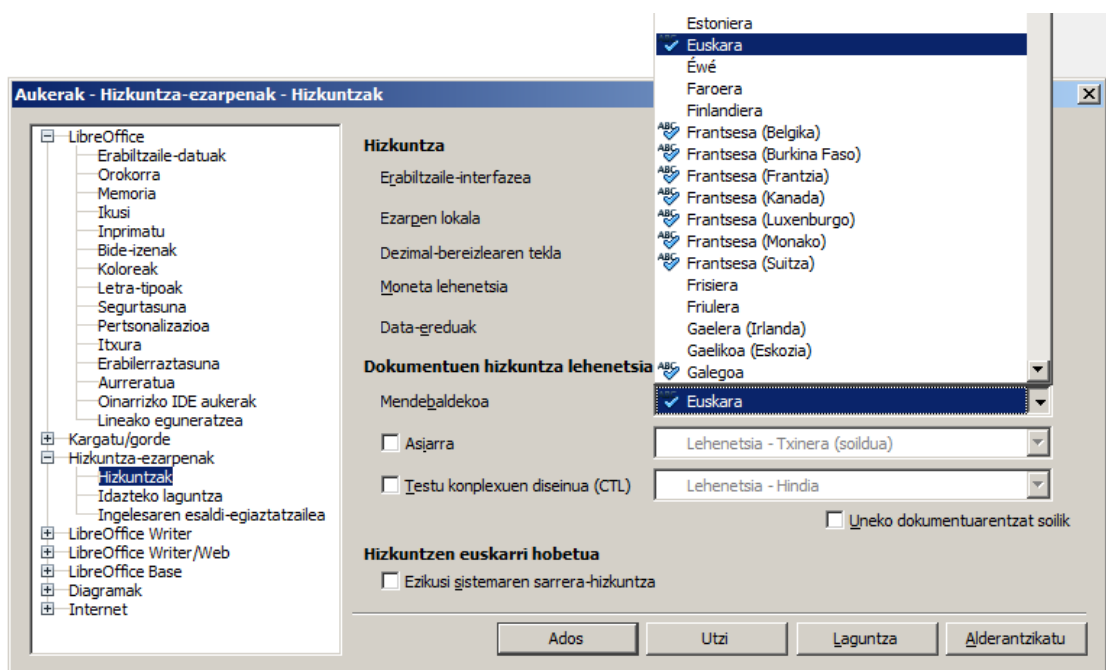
Estoniera
Euskara
Éwé
Faroera
Finlandiera
Frantsesa (Belgika)
Frantsesa (Burkina Faso)
Frantsesa (Frantzia)
Frantsesa (Kanada)
Frantsesa (Luxenburgo)
Frantsesa (Monako)
Frantsesa (Suitza)
Frisiera
Friulera
Gaelera (Irlanda)
Gaelikoa (Eskozia)
Galegoa

Aukerak - Hizkuntza-ezarpenak - Hizkuntzak

LibreOffice
Erabiltzaile-datuak
Orokorra
Memoria
Ikusi
Inprimatu
Bide-izenak
Koloreak
Letra-tipoak
Segurtasuna
Pertsonalizazioa
Itxura
Erabilerraztasuna
Aurreratua
Oinarrizko IDE aukerak
Lineako eguneratzea
Kargatu/gorde
Hizkuntza-ezarpenak
Hizkuntzak
Idazteko laguntza
Ingelesaren esaldi-egiaztatzailea
LibreOffice Writer
LibreOffice Writer/Web
LibreOffice Base
Diagramak
Internet

Hizkuntza
Erabiltzaile-interfazea
Ezarpen lokala
Dezimal-bereizlearen tekla
Moneta lehenetsia
Data-ereduak

Dokumentuen hizkuntza lehenetsia
Mendebaldekoa
Euskara
Asiarra
Lehenetsia - Txinera (soildua)
Testu konplexuen diseinua (CTL)
Lehenetsia - Hindia
Uneko dokumentuarentzat soilik

Hizkuntzen euskarri hobetua
Ezikusi sistemaren sarrera-hizkuntza

Ados
Utzi
Laguntza
Alderantzikatu